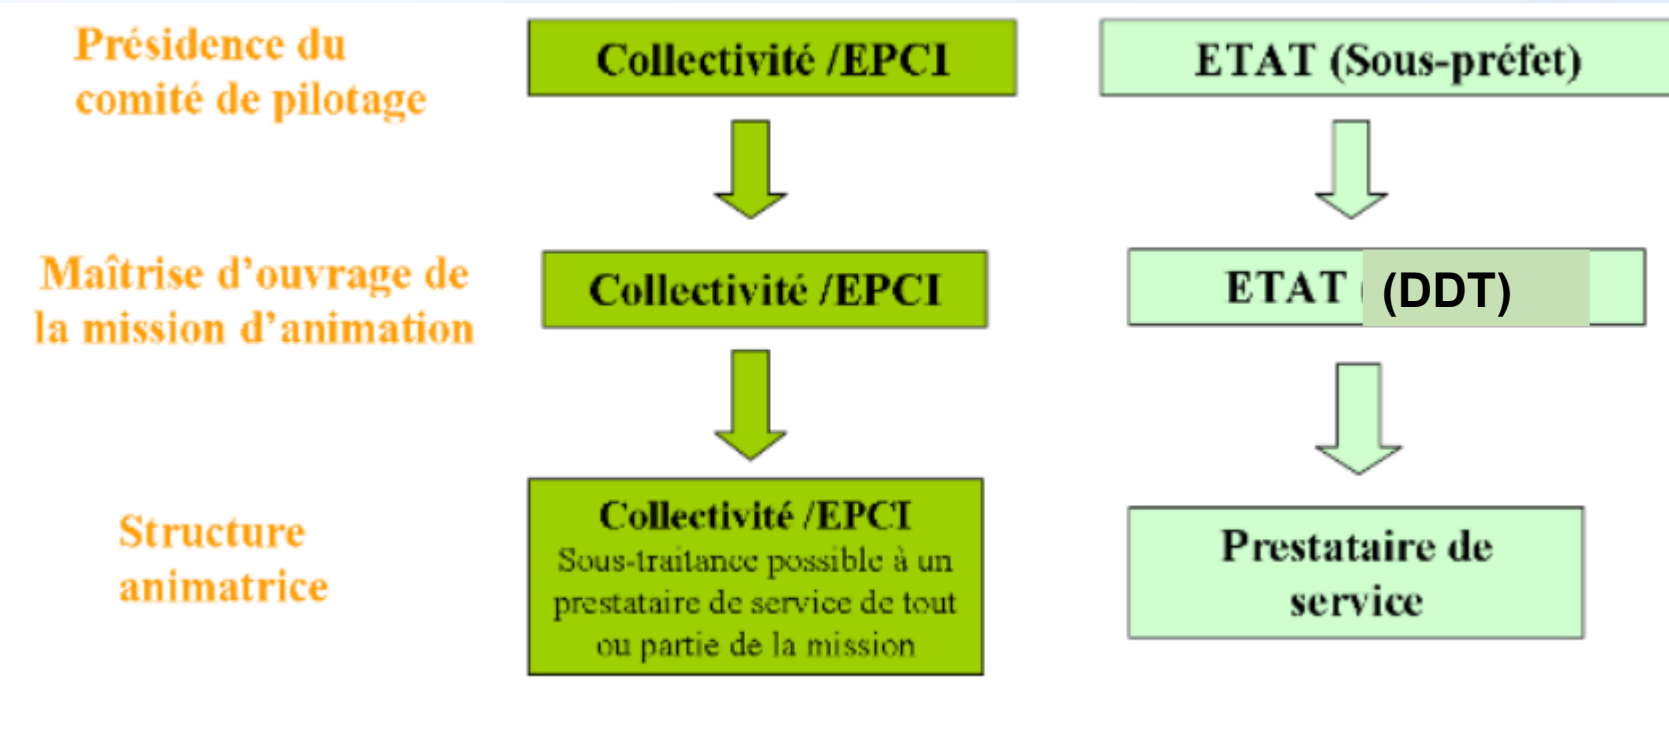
Présidence du comité de pilotage

Collectivité /EPCI

ETAT (Sous-préfet)

Maîtrise d'ouvrage de la mission d'animation

Collectivité /EPCI

ETAT (DDT)

Structure animatrice

Collectivité /EPCI
Sous-traitance possible à un prestataire de service de tout ou partie de la mission

Prestataire de service